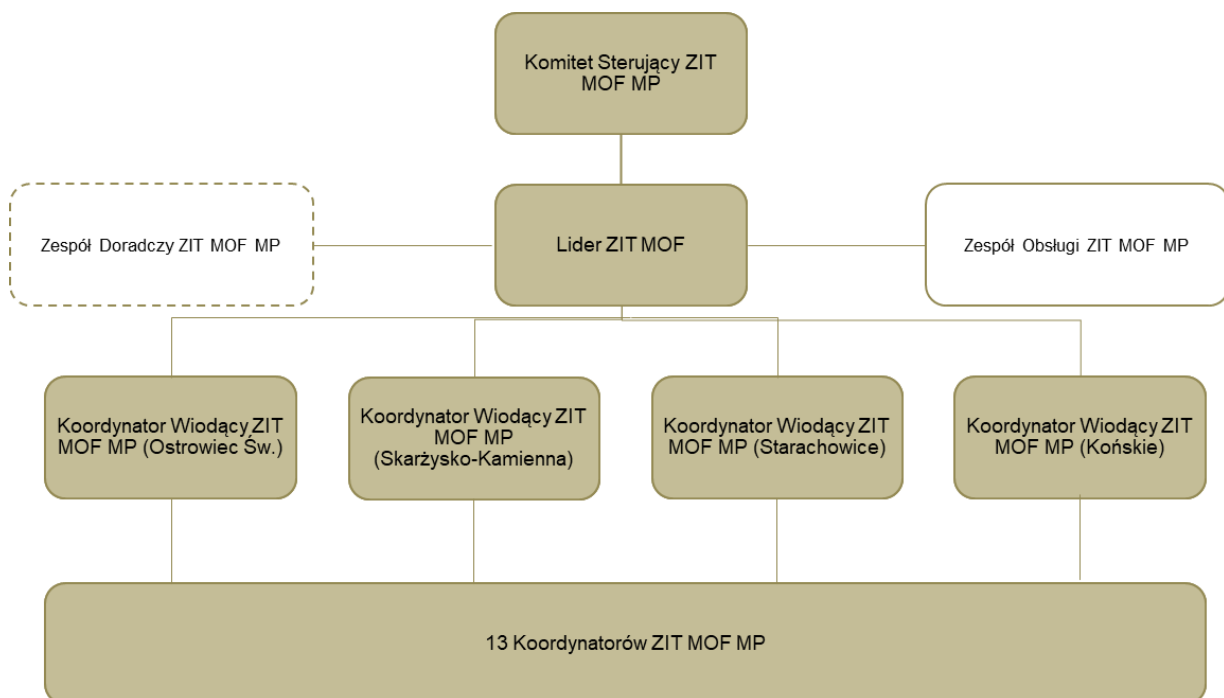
Komitet Sterujący ZIT MOF MP

Zespół Doradczy ZIT MOF MP

Lider ZIT MOF

Zespół Obsługi ZIT MOF MP

Koordynator Wiodący ZIT MOF MP (Ostrowiec Św.)

Koordynator Wiodący ZIT MOF MP (Skarżysko-Kamienna)

Koordynator Wiodący ZIT MOF MP (Starachowice)

Koordynator Wiodący ZIT MOF MP (Końskie)

13 Koordynatorów ZIT MOF MP